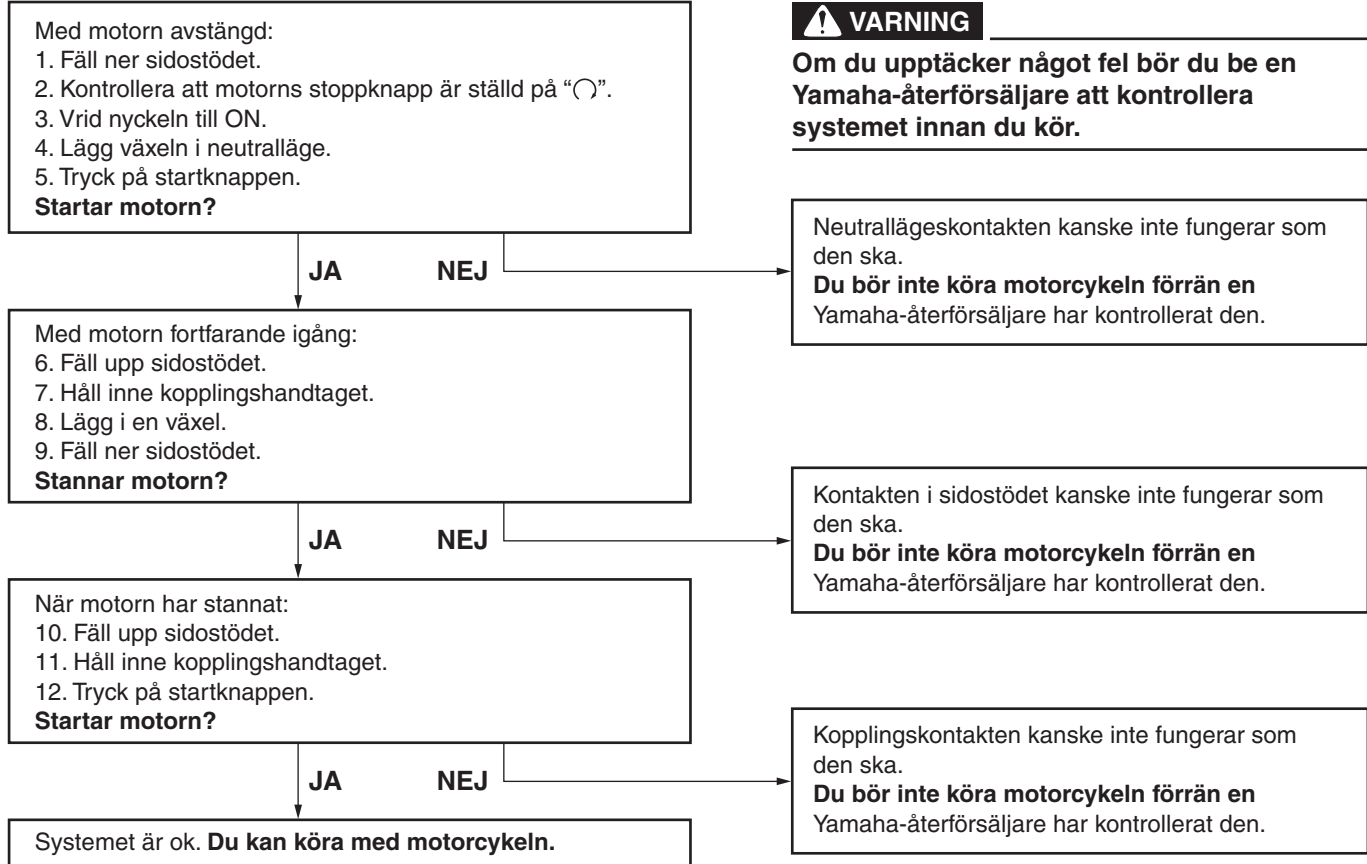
Med motorn avstängd:
1. Fäll ner sidostödet.
2. Kontrollera att motorns stoppknapp är ställd på "◯".
3. Vrid nyckeln till ON.
4. Lägg växeln i neutralläge.
5. Tryck på startknappen.
**Startar motorn?**

JA NEJ

Neutrallägeskontakten kanske inte fungerar som den ska.
**Du bör inte köra motorcykeln förrän en** Yamaha-återförsäljare har kontrollerat den.

Med motorn fortfarande igång:
6. Fäll upp sidostödet.
7. Håll inne kopplingshandtaget.
8. Lägg i en växel.
9. Fäll ner sidostödet.
**Stannar motorn?**

JA NEJ

Kontakten i sidostödet kanske inte fungerar som den ska.
**Du bör inte köra motorcykeln förrän en** Yamaha-återförsäljare har kontrollerat den.

När motorn har stannat:
10. Fäll upp sidostödet.
11. Håll inne kopplingshandtaget.
12. Tryck på startknappen.
**Startar motorn?**

JA NEJ

Kopplingskontakten kanske inte fungerar som den ska.
**Du bör inte köra motorcykeln förrän en** Yamaha-återförsäljare har kontrollerat den.

Systemet är ok. **Du kan köra med motorcykeln.**

VARNING

**Om du upptäcker något fel bör du be en Yamaha-återförsäljare att kontrollera systemet innan du kör.**